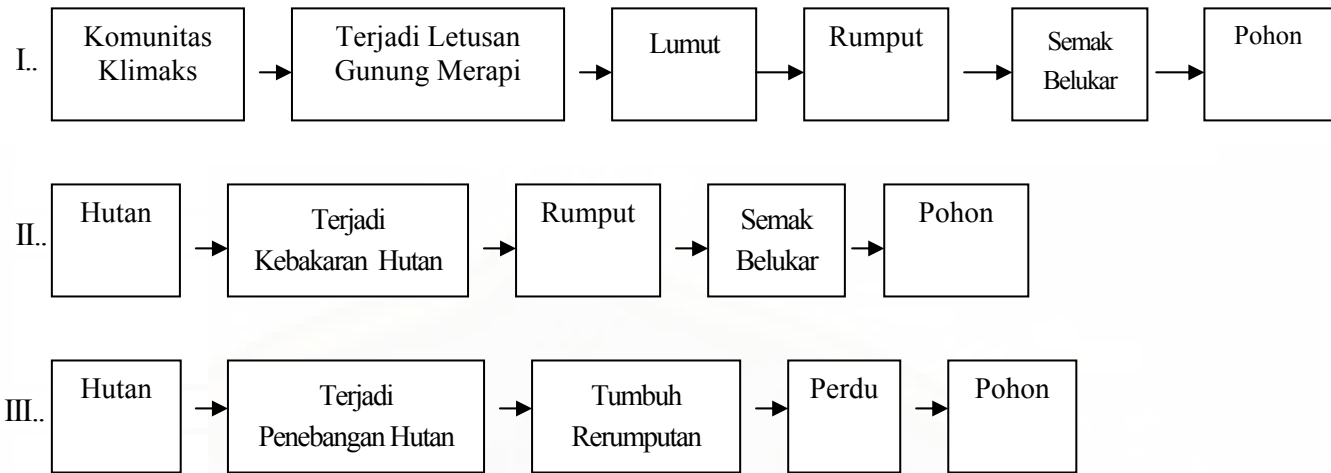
I.. Komunitas Klimaks → Terjadi Letusan Gunung Merapi → Lumut → Rumput → Semak Belukar → Pohon

II.. Hutan → Terjadi Kebakaran Hutan → Rumput → Semak Belukar → Pohon

III.. Hutan → Terjadi Penebangan Hutan → Tumbuh Rerumputan → Perdu → Pohon